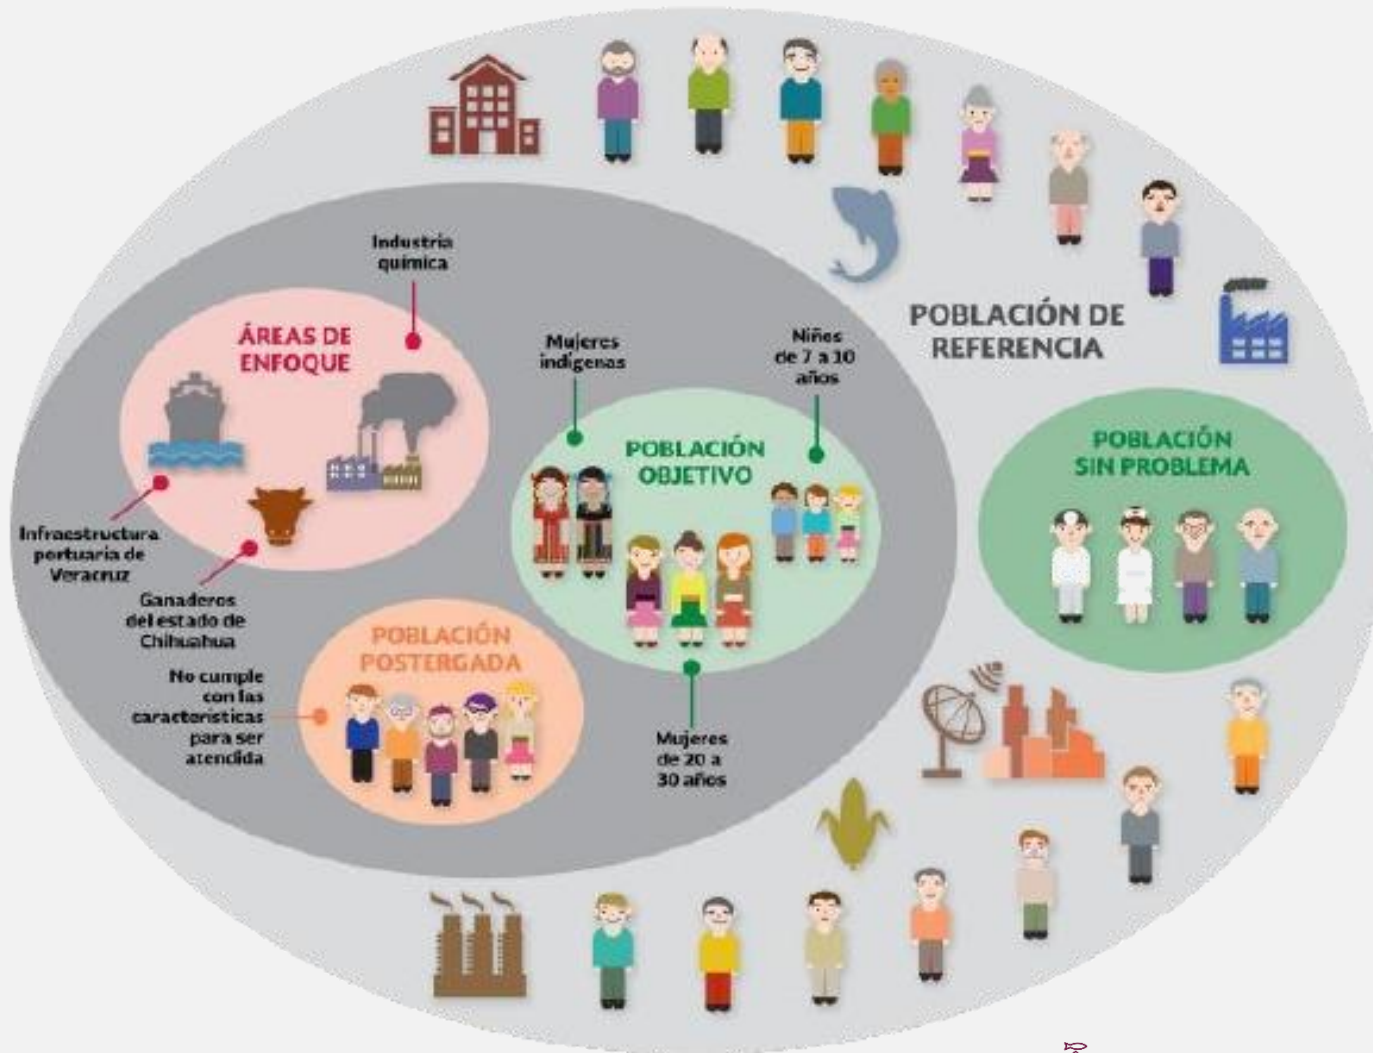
POBLACIÓN DE REFERENCIA

Industria química

ÁREAS DE ENFOQUE

Infraestructura portuaria de Veracruz

Ganaderos del estado de Chihuahua

Mujeres indígenas

Niños de 7 a 10 años

POBLACIÓN OBJETIVO

Mujeres de 20 a 30 años

POBLACIÓN POSTERGADA

No cumple con las características para ser atendida

POBLACIÓN SIN PROBLEMA